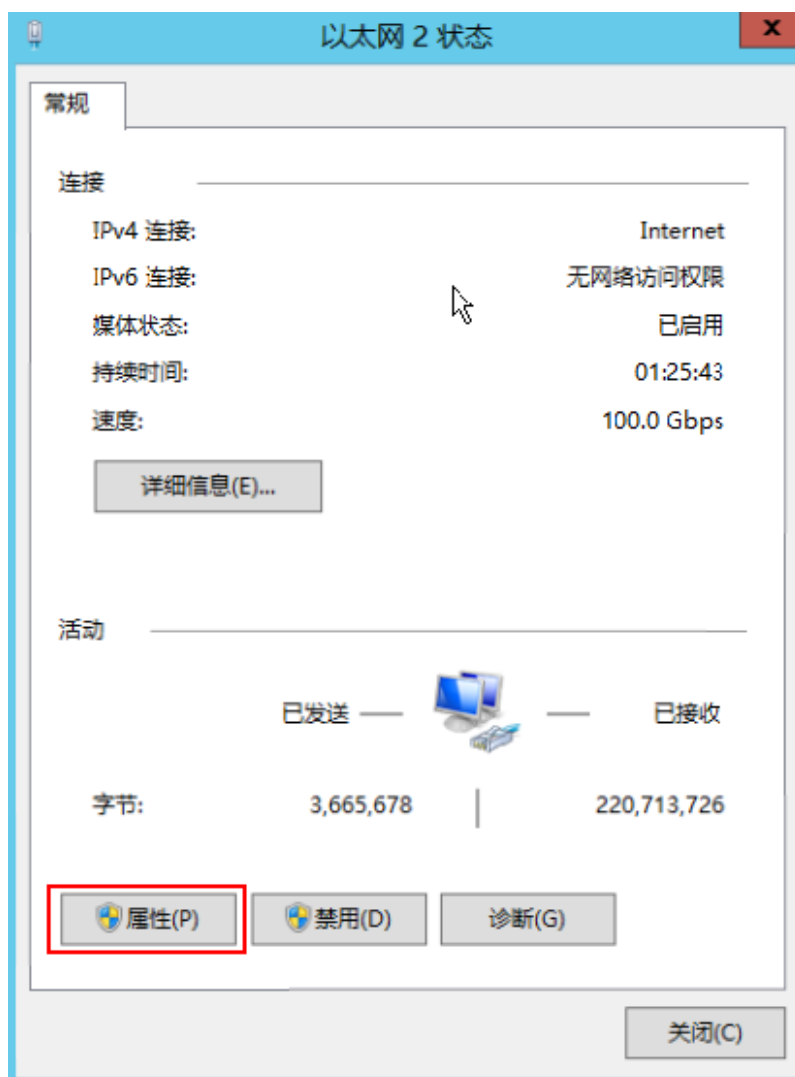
以太网 2 状态

x

常规

连接

IPv4 连接: Internet

IPv6 连接: 无网络访问权限

媒体状态: 已启用

持续时间: 01:25:43

速度: 100.0 Gbps

详细信息(E)...

活动

已发送 — — 已接收

字节: 3,665,678 | 220,713,726

属性(P)

禁用(D)

诊断(G)

关闭(C)